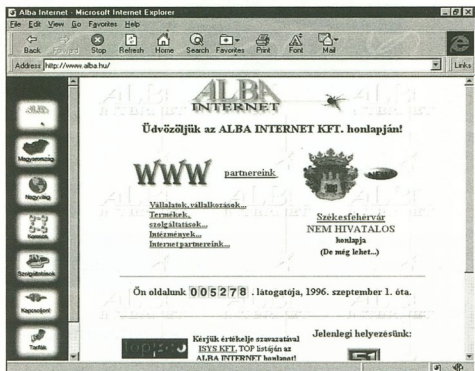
Alba Internet - Microsoft Internet Explorer
File Edit View Go Favorites Help
Back Forward Stop Refresh Home Search Favorites Print Font Mail
Address http://www.alba.hu/
Links

ALBA
INTERNET

Üdvözöljük az ALBA INTERNET KFT. honlapján!

WWW partnereink

Vállalatok, vállalkozások...
Termékek, szolgáltatások...
Intézmények...
Internet partnereink...

Székesfehérvár
NEM HIVATALOS
honlapja
(De még lehet...)

Ön oldalunk 005278. látogatója, 1996. szeptember 1. óta.

Kérjük értékelje szavazatával BSYS KFT. TOP listáján az ALBA INTERNET honlapot!

Jelenlegi helyezésünk:
51

Magyarország
Nagyvilág
Kereső
Szolgáltatások
Kapcsolat
Tarifák